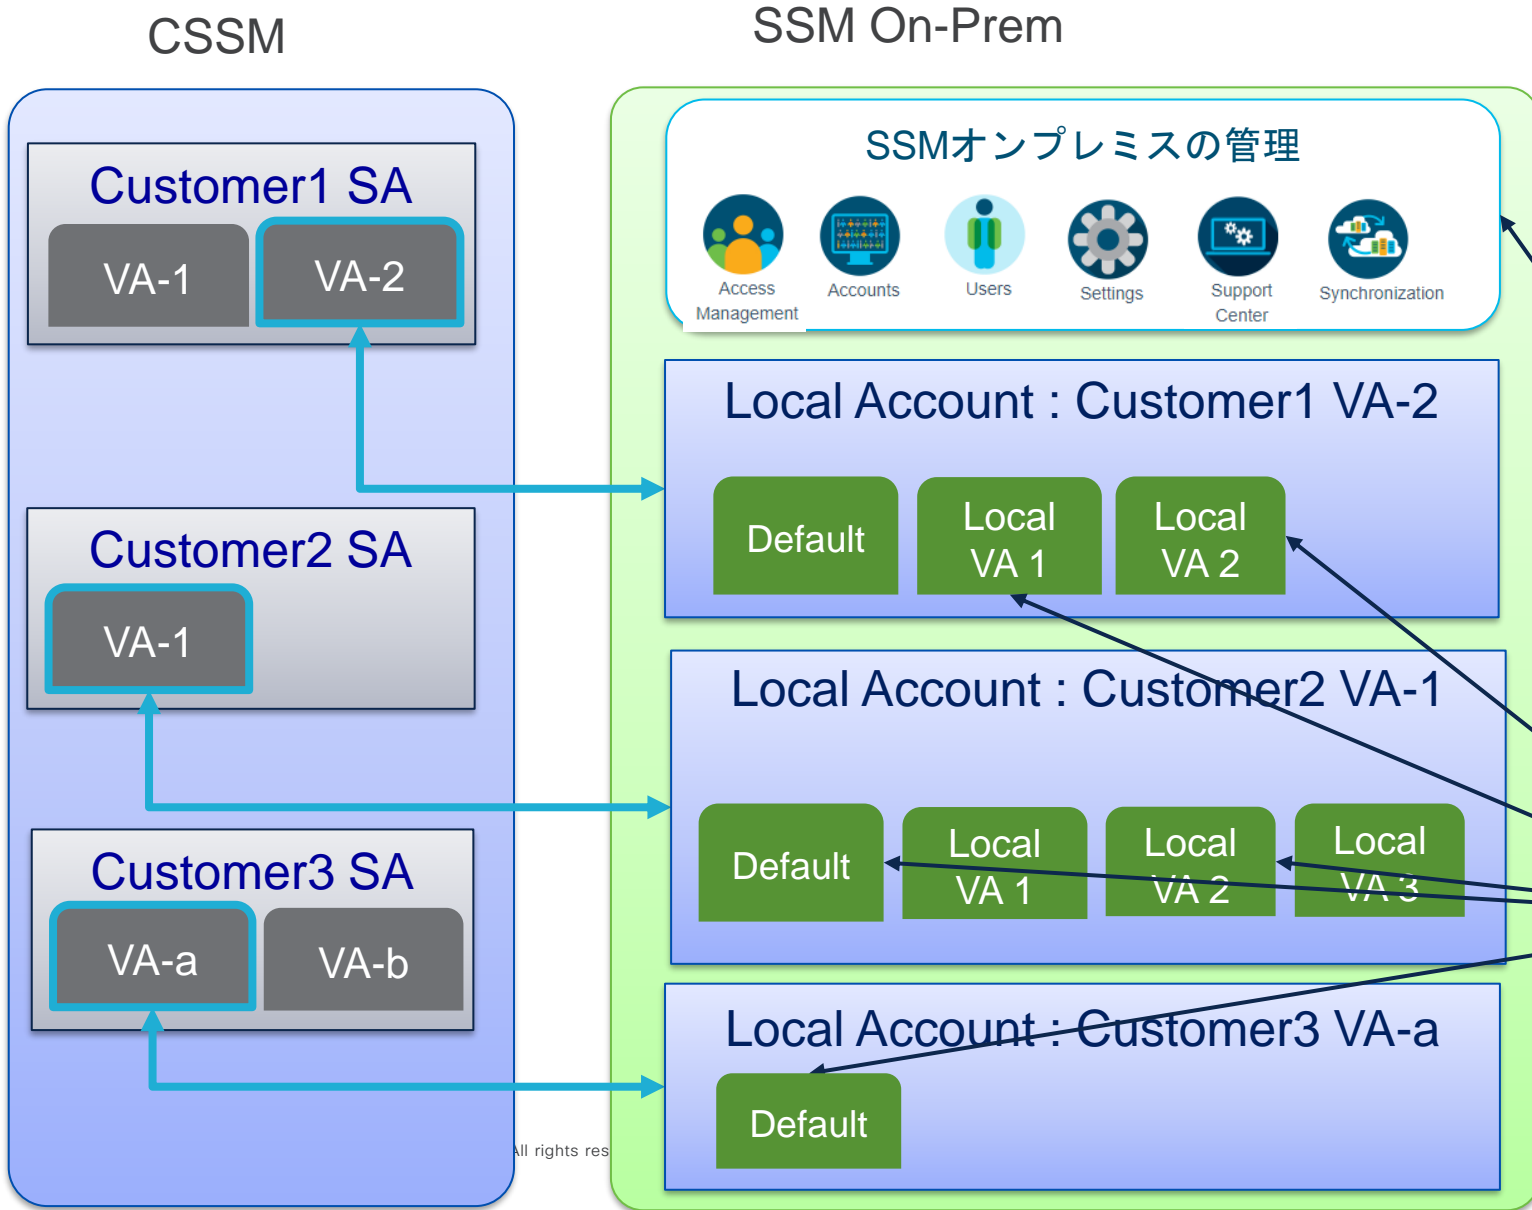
CSSM

SSM On-Prem

Customer1 SA

VA-1

VA-2

Customer2 SA

VA-1

Customer3 SA

VA-a

VA-b

SSMオンプレミスの管理

Access Management

Accounts

Users

Settings

Support Center

Synchronization

Local Account : Customer1 VA-2

Default

Local VA 1

Local VA 2

Local Account : Customer2 VA-1

Default

Local VA 1

Local VA 2

Local VA 3

Local Account : Customer3 VA-a

Default

ll rights res